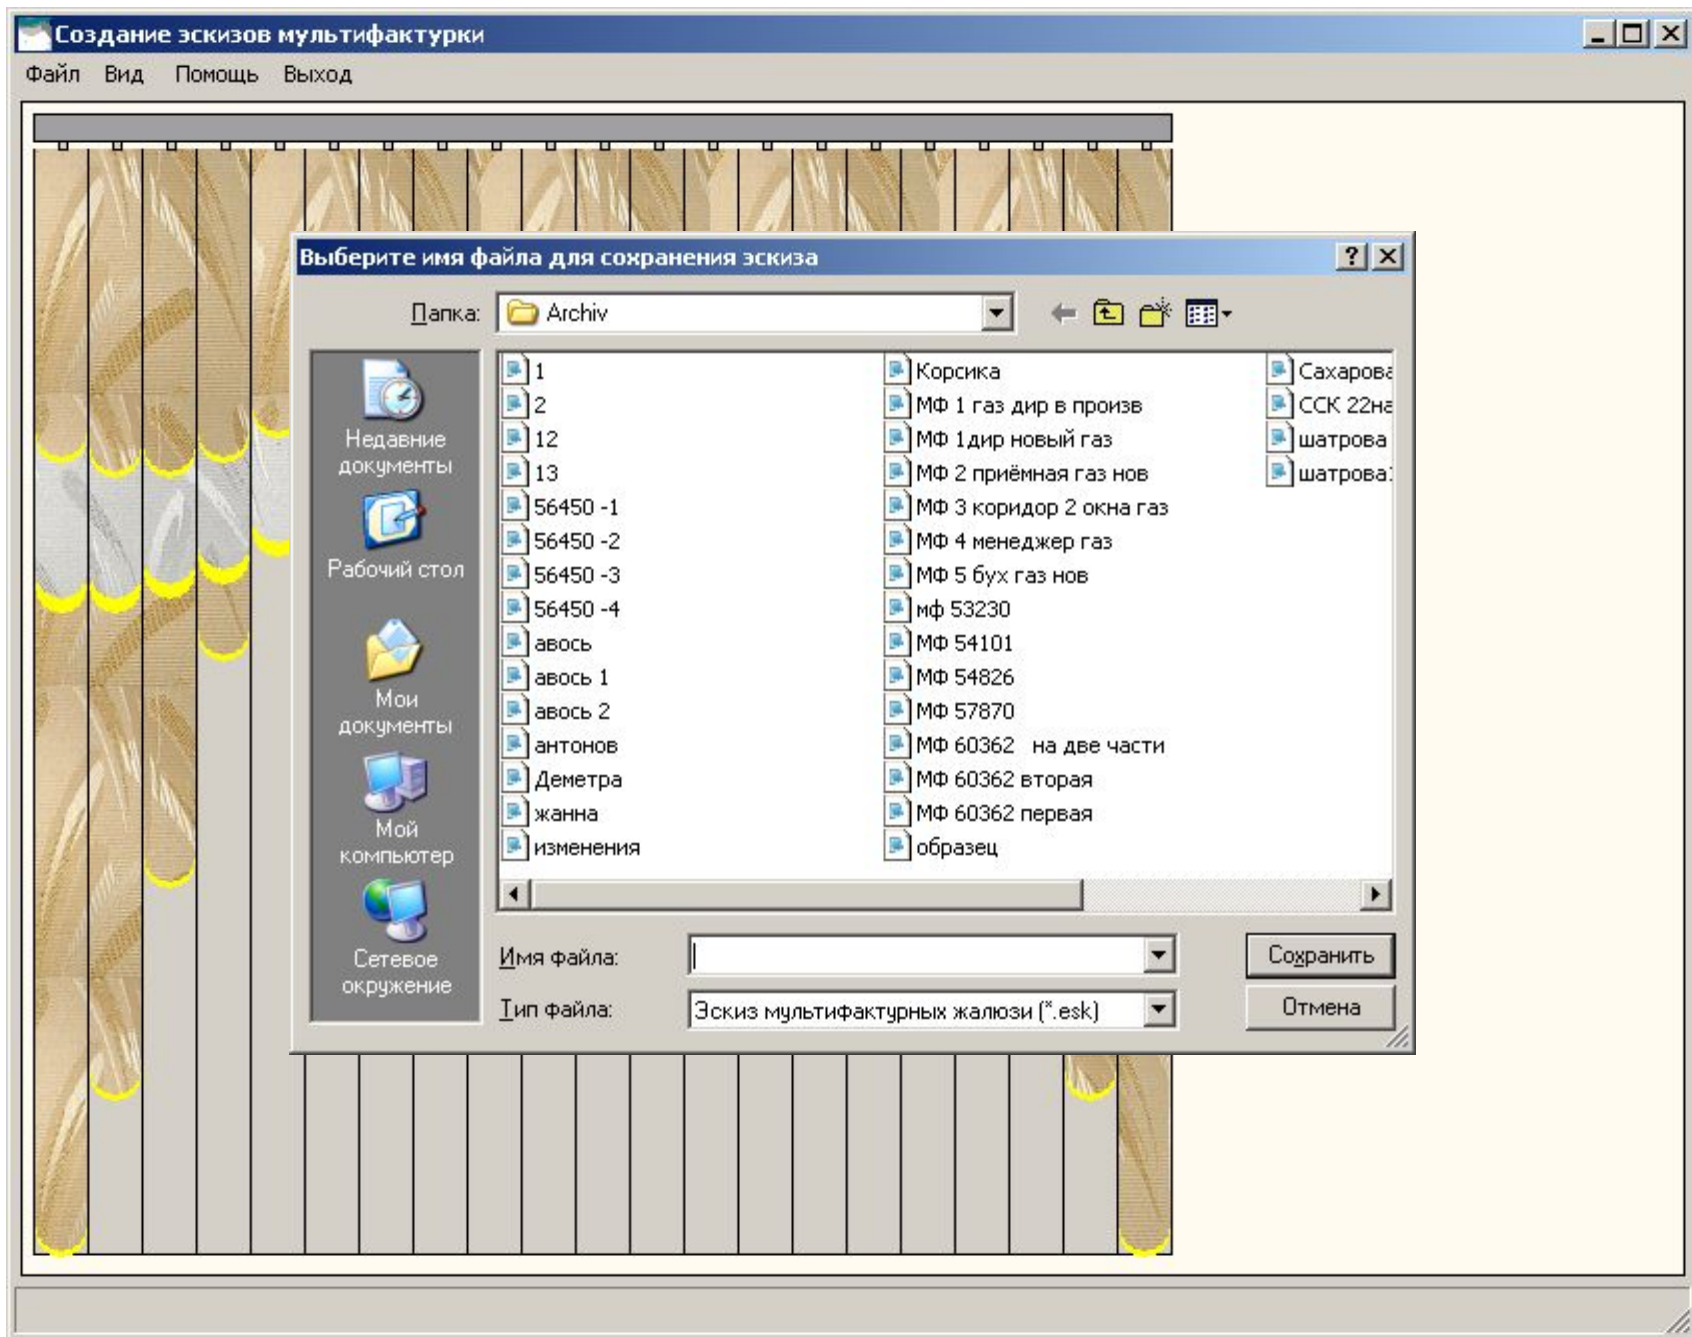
Создание эскизов мультифактурки

Файл Вид Помощь Выход

Выберите имя файла для сохранения эскиза

?

Папка: Archiv

Недавние документы

Рабочий стол

Мои документы

Мой компьютер

Сетевое окружение

1
2
12
13
56450 -1
56450 -2
56450 -3
56450 -4
авось
авось 1
авось 2
антонов
Деметра
жанна
изменения

Корсика
МФ 1 газ дир в произв
МФ 1дир новый газ
МФ 2 приёмная газ нов
МФ 3 коридор 2 окна газ
МФ 4 менеджер газ
МФ 5 бух газ нов
мф 53230
МФ 54101
МФ 54826
МФ 57870
МФ 60362 на две части
МФ 60362 вторая
МФ 60362 первая
образец

Сахарова
ССК 22на
шатрова
шатрова1

Имя файла:

Тип файла: Эскиз мультифактурных жалюзи (*.esk)

Сохранить

Отмена